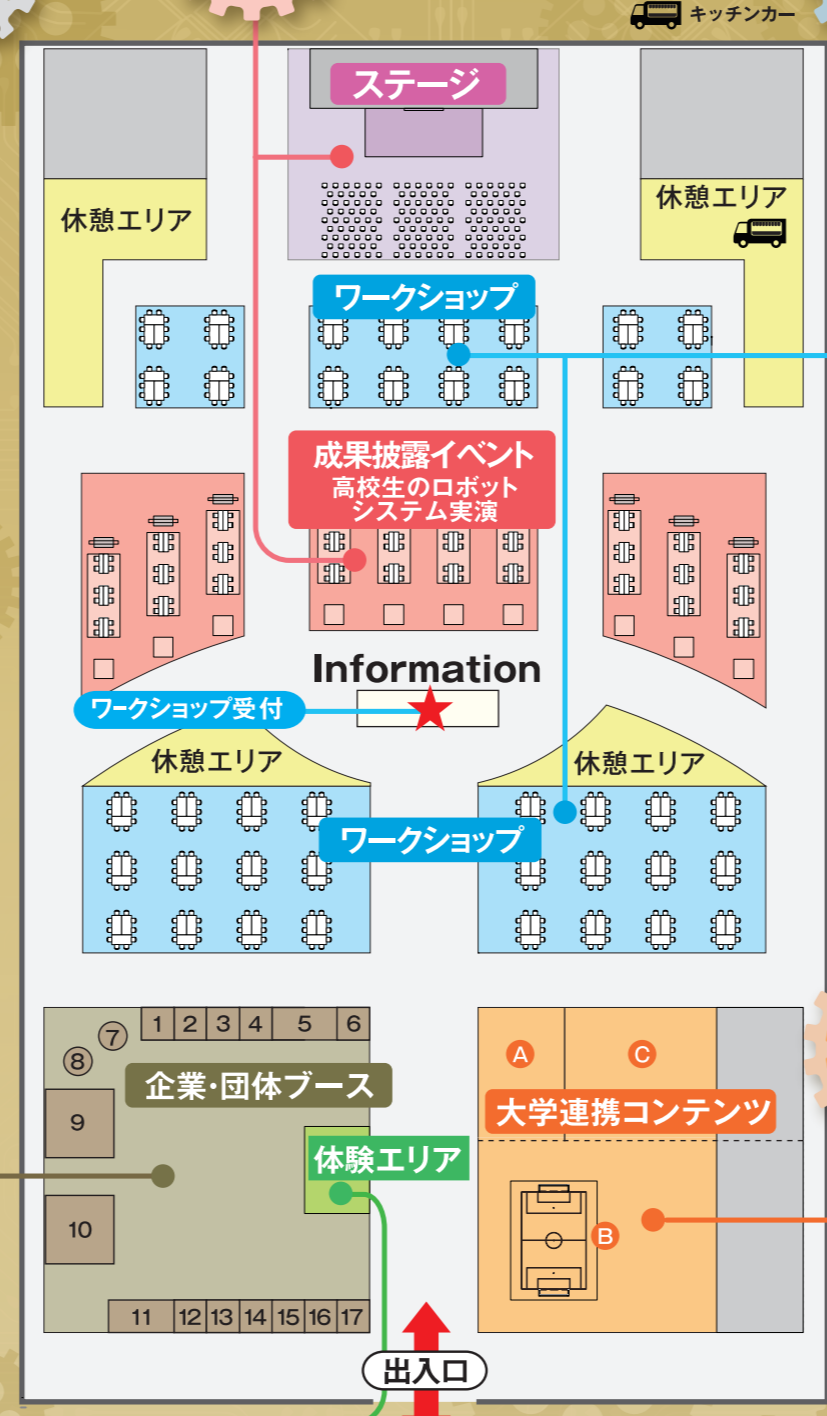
キッチンカー

ステージ

休憩エリア

休憩エリア

ワークショップ

成果披露イベント
高校生のロボット
システム実演

Information

ワークショップ受付

休憩エリア

休憩エリア

ワークショップ

1 2 3 4 5 6
⑦
⑧
企業･団体ブース
9
10
体験エリア
11 12 13 14 15 16 17

Ⓐ Ⓒ
大学連携コンテンツ
Ⓑ

出入口